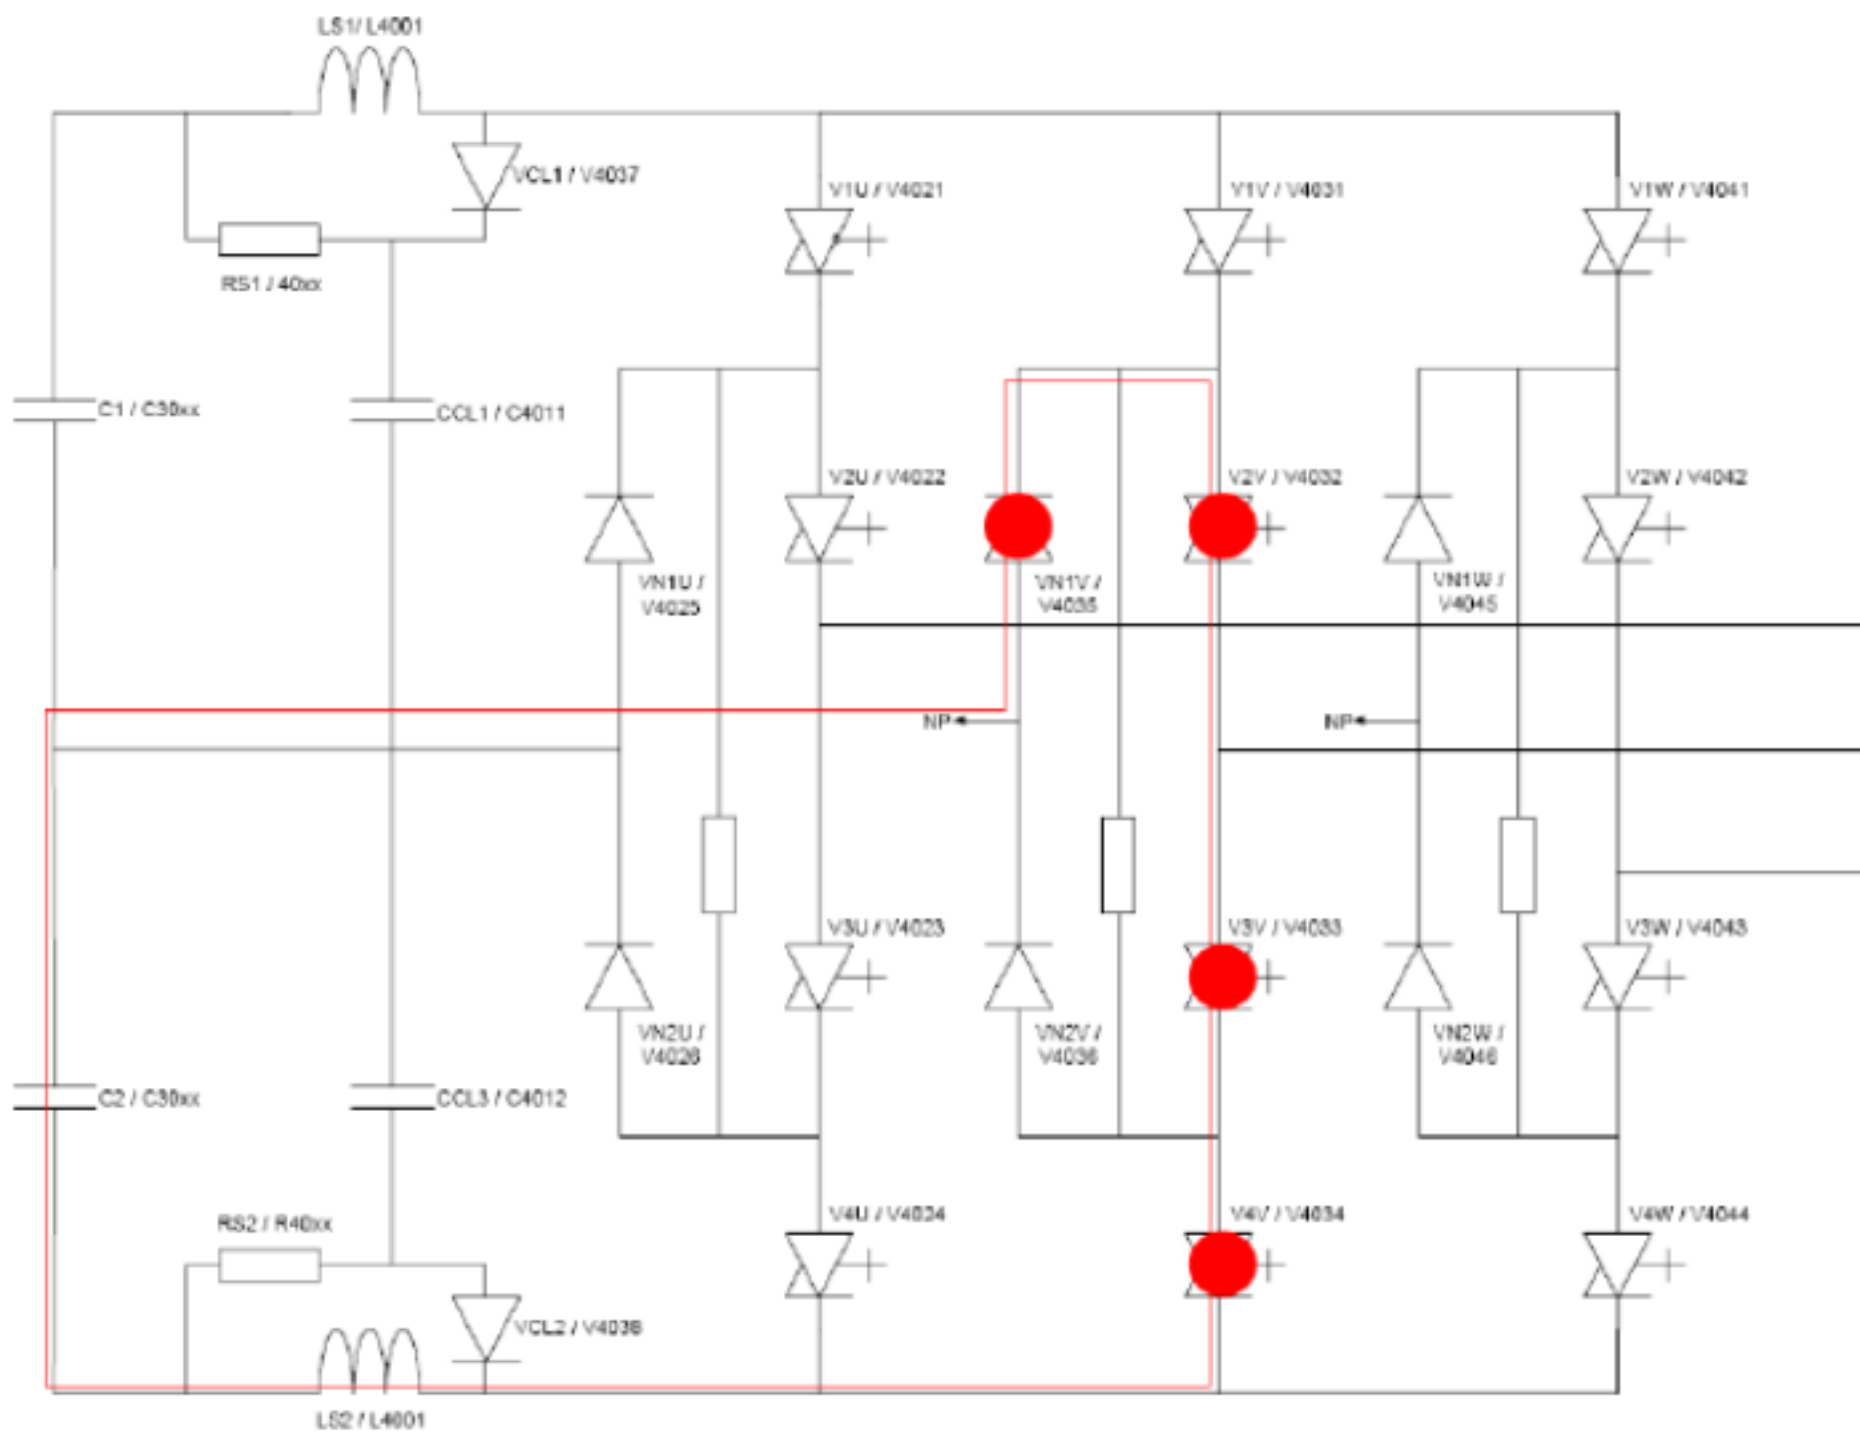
LS1/ L4001

VCL1 / V4037

V1U / V4021

V1V / V4031

V1W / V4041

RS1 / 40xx

C1 / C30xx

CCL1 / C4011

V2U / V4022

V2V / V4032

V2W / V4042

VN1U / V4025

VN1V / V4035

VN1W / V4045

NP

NP

V3U / V4023

V3V / V4033

V3W / V4043

VN2U / V4026

VN2V / V4036

VN2W / V4046

C2 / C30xx

CCL3 / C4012

RS2 / R40xx

V4U / V4024

V4V / V4034

V4W / V4044

VCL2 / V4038

LS2 / L4001